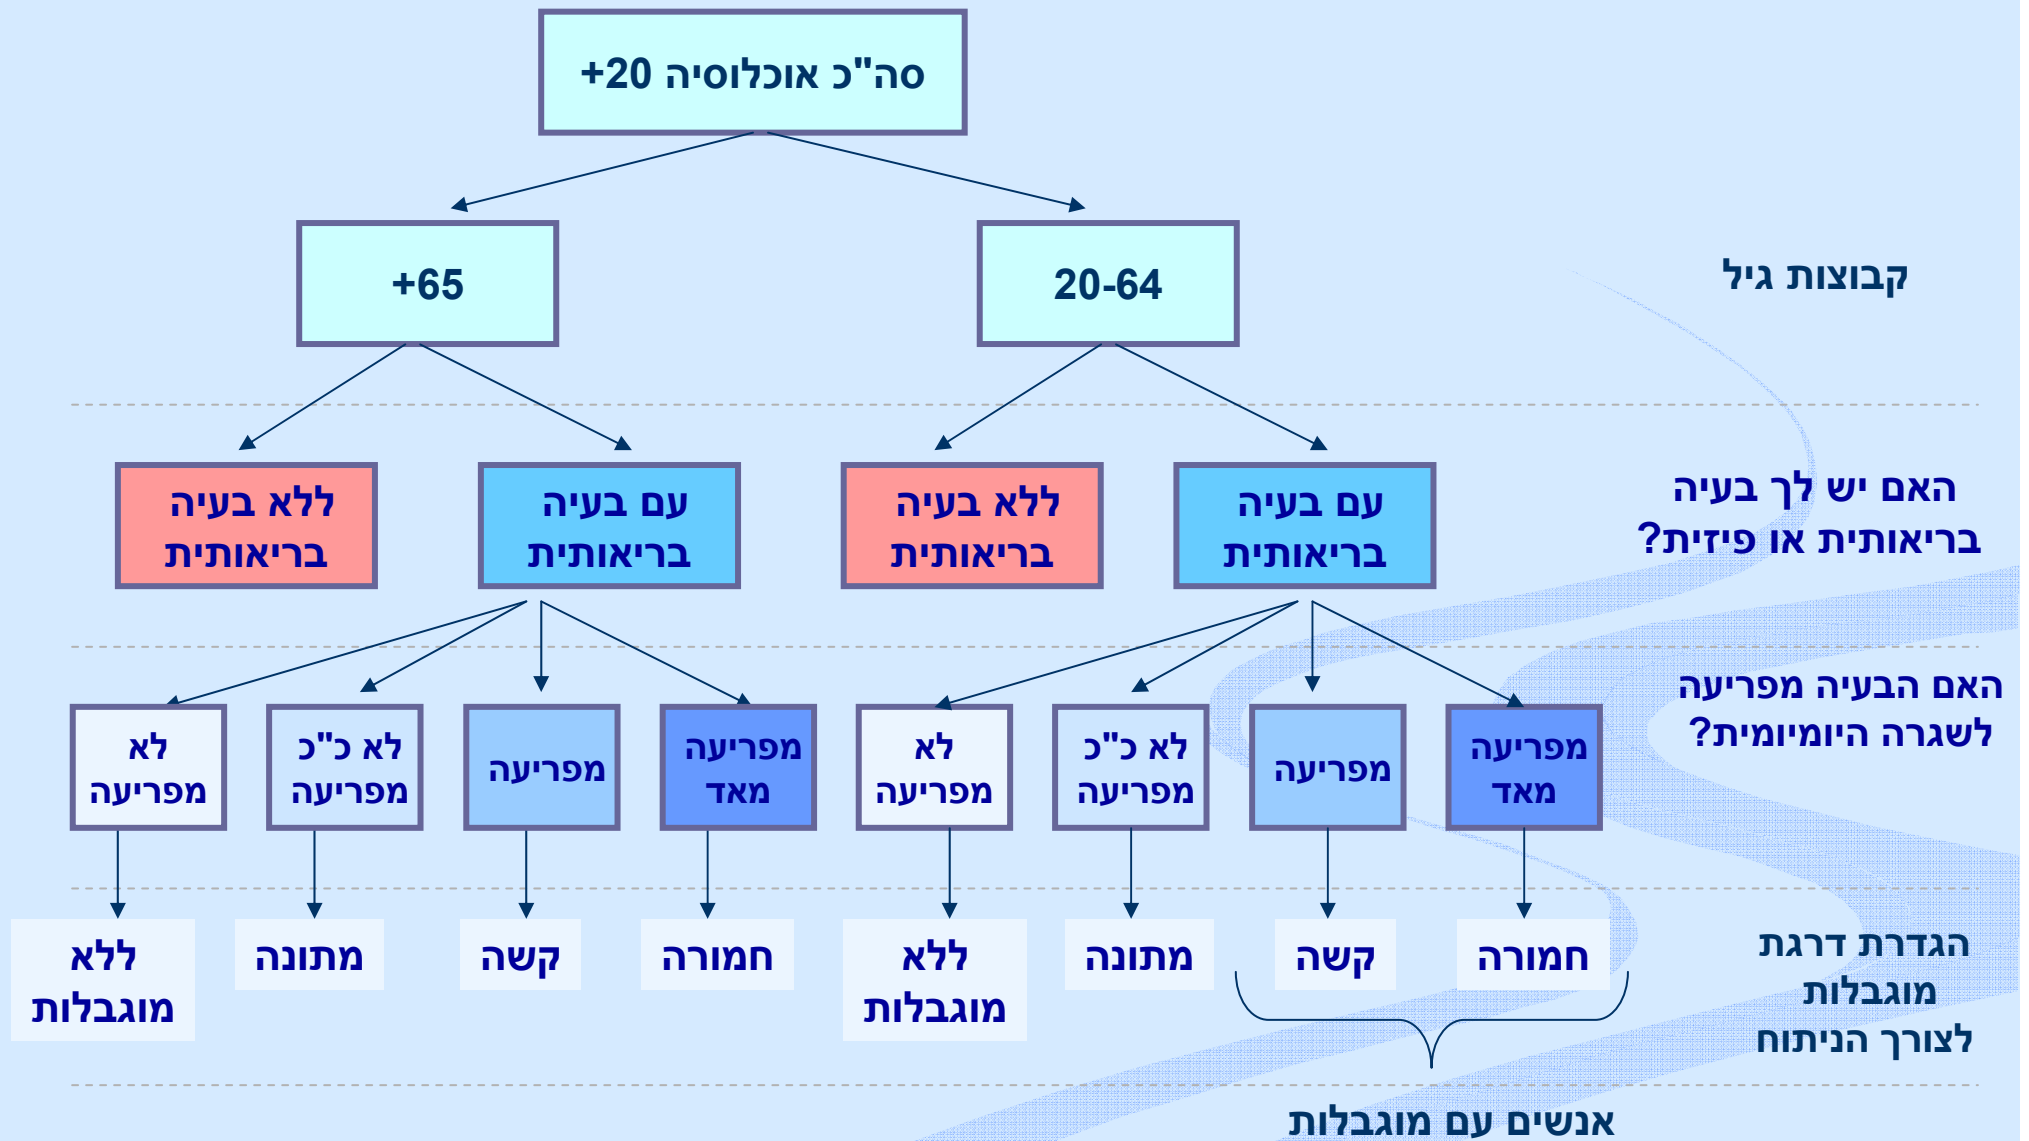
סה"כ אוכלוסיה 20+

קבוצות גיל

20-64

65+

האם יש לך בעיה בריאותית או פיזית?

עם בעיה בריאותית

ללא בעיה בריאותית

עם בעיה בריאותית

ללא בעיה בריאותית

האם הבעיה מפריעה לשגרה היומיומית?

מפריעה מאד

מפריעה

לא כ"כ מפריעה

לא מפריעה

מפריעה מאד

מפריעה

לא כ"כ מפריעה

לא מפריעה

הגדרת דרגת מוגבלות לצורך הניתוח

חמורה

קשה

מתונה

ללא מוגבלות

חמורה

קשה

מתונה

ללא מוגבלות

אנשים עם מוגבלות